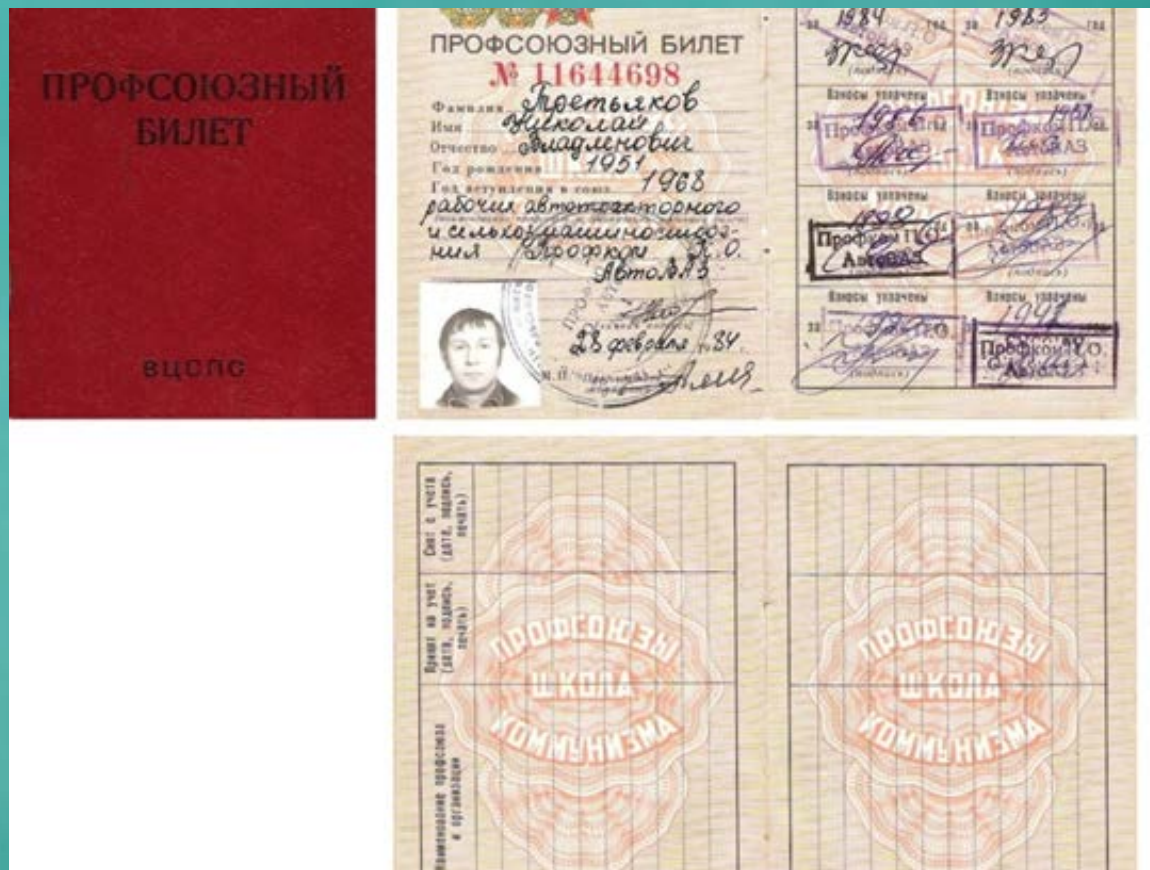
ПРОФСОЮЗНЫЙ БИЛЕТ

ВЦСПС

ПРОФСОЮЗНЫЙ БИЛЕТ
№ 11644698
Фамилия Третьяков
Имя Николай
Отчество Владленович
Год рождения 1951
Год вступления в союз 1968
рабочих автотракторного и сельхозмашиностроения Профком П.О. АвтоВАЗ
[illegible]
23 февраля 84
М.П. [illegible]

за 1984 год
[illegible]
за 1985 год
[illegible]

Взносы уплачены
за 1986
Профком П.О. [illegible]
Взносы уплачены
1987
Профком П.О. АвтоВАЗ

Взносы уплачены
1990
Профком П.О. АвтоВАЗ
Взносы уплачены
1991

Взносы уплачены
за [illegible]
Профком П.О.
Взносы уплачены
1992
Профком П.О. АвтоВАЗ

Снят с учета (дата, подпись, печать)
Принят на учет (дата, подпись, печать)
Наименование профсоюза и организации

ПРОФСОЮЗЫ ШКОЛА КОММУНИЗМА

ПРОФСОЮЗЫ ШКОЛА КОММУНИЗМА